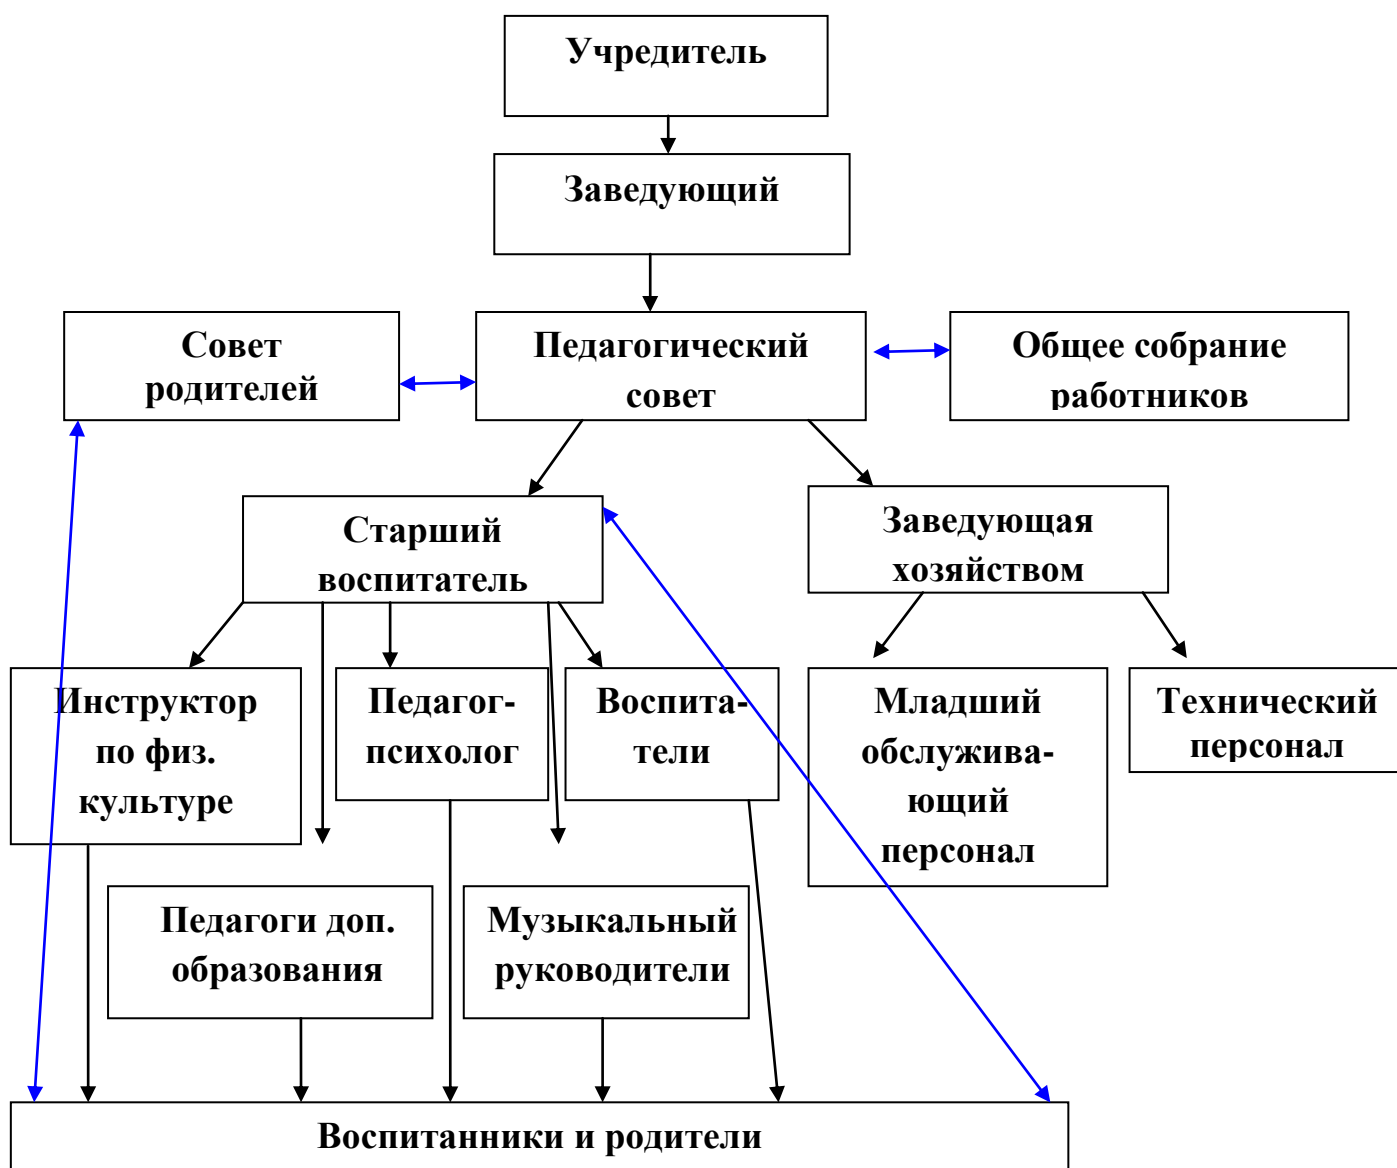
Учредитель

Заведующий

Совет родителей

Педагогический совет

Общее собрание работников

Старший воспитатель

Заведующая хозяйством

Инструктор по физ. культуре

Педагог-психолог

Воспитатели

Младший обслуживающий персонал

Технический персонал

Педагоги доп. образования

Музыкальный руководители

Воспитанники и родители